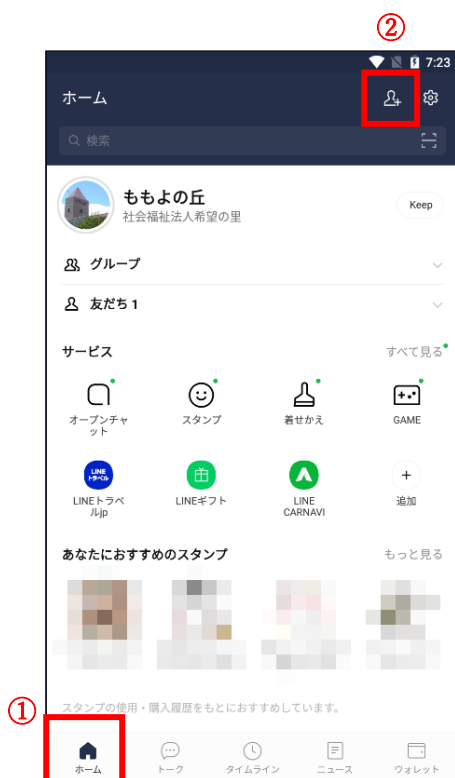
②

7:23

ホーム

検索

ももよの丘
社会福祉法人希望の里

Keep

グループ

友だち 1

サービス

すべて見る

オープンチャット

スタンプ

着せかえ

GAME

LINE トラベル

LINEトラベルjp

LINEギフト

LINE CARNAVI

追加

あなたにおすすめのスタンプ

もっと見る

スタンプの使用・購入履歴をもとにおすすめしています。

①

ホーム

トーク

タイムライン

ニュース

ウォレット